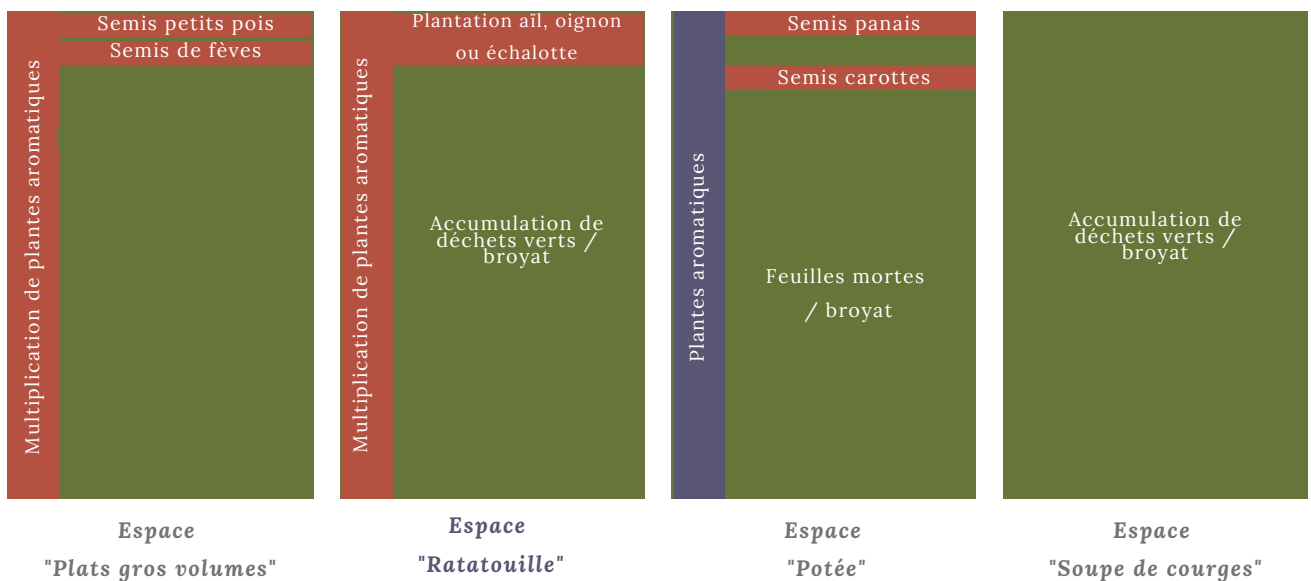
Semis petits pois
Semis de fèves
Multiplication de plantes aromatiques

Espace
"Plats gros volumes"

Plantation aïl, oignon ou échalotte
Multiplication de plantes aromatiques
Accumulation de déchets verts / broyat

Espace
"Ratatouille"

Semis panais
Semis carottes
Plantes aromatiques
Feuilles mortes / broyat

Espace
"Potée"

Accumulation de déchets verts / broyat

Espace
"Soupe de courges"